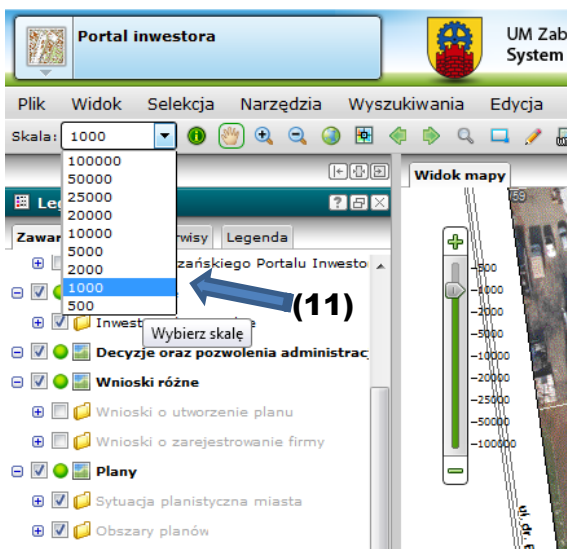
Portal inwestora

UM Zab
System

Plik Widok Selekcja Narzędzia Wyszukiwania Edycja

Skala: 1000

100000
50000
25000
20000
10000
5000
2000
1000
500

Wybierz skalę

(11)

Leg

Zawar rwisy Legenda

zańskiego Portalu Inwesto

Inwest

Decyzje oraz pozwolenia administrac

Wnioski różne

Wnioski o utworzenie planu

Wnioski o zarejestrowanie firmy

Plany

Sytuacja planistyczna miasta

Obszary planów

Widok mapy

-500
-1000
-2000
-5000
-10000
-20000
-25000
-50000
-100000